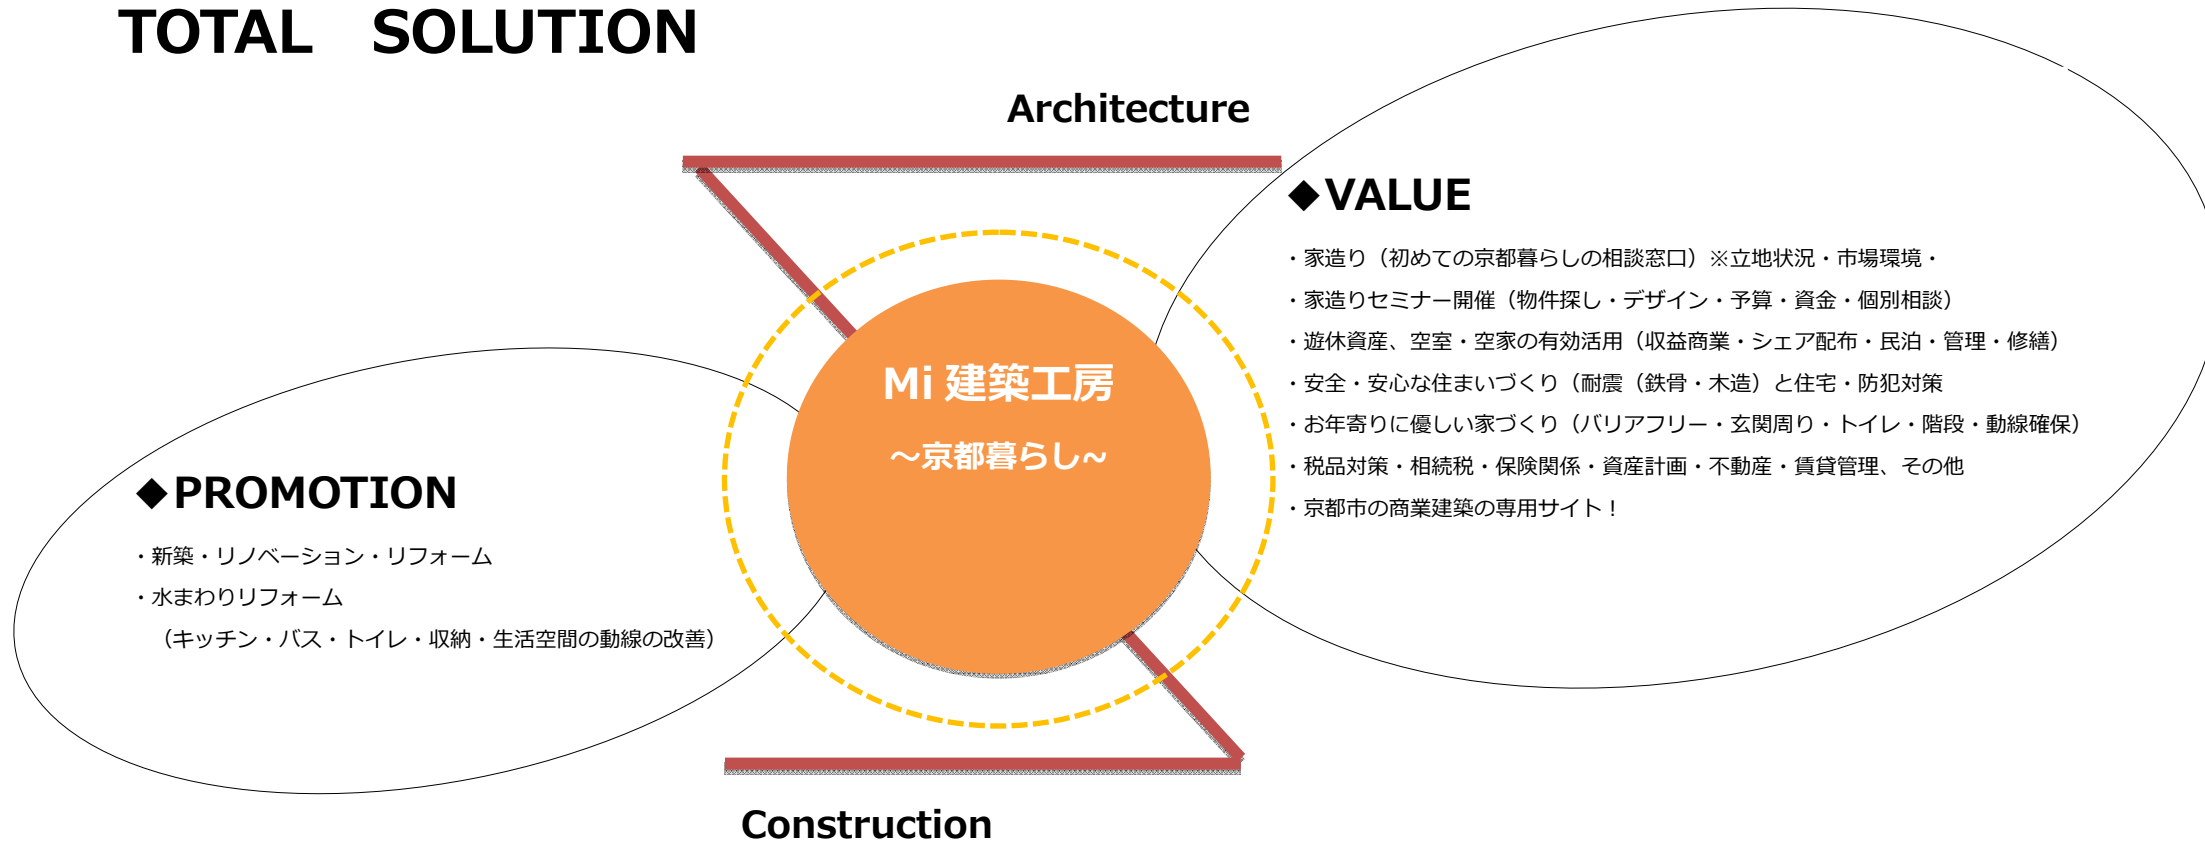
TOTAL SOLUTION

Architecture

◆VALUE

・家造り（初めての京都暮らしの相談窓口）※立地状況・市場環境・

・家造りセミナー開催（物件探し・デザイン・予算・資金・個別相談）

・遊休資産、空室・空家の有効活用（収益商業・シェア配布・民泊・管理・修繕）

・安全・安心な住まいづくり（耐震（鉄骨・木造）と住宅・防犯対策

・お年寄りに優しい家づくり（バリアフリー・玄関周り・トイレ・階段・動線確保）

・税品対策・相続税・保険関係・資産計画・不動産・賃貸管理、その他

・京都市の商業建築の専用サイト！

Mi 建築工房

～京都暮らし～

◆PROMOTION

・新築・リノベーション・リフォーム

・水まわりリフォーム

（キッチン・バス・トイレ・収納・生活空間の動線の改善）

Construction